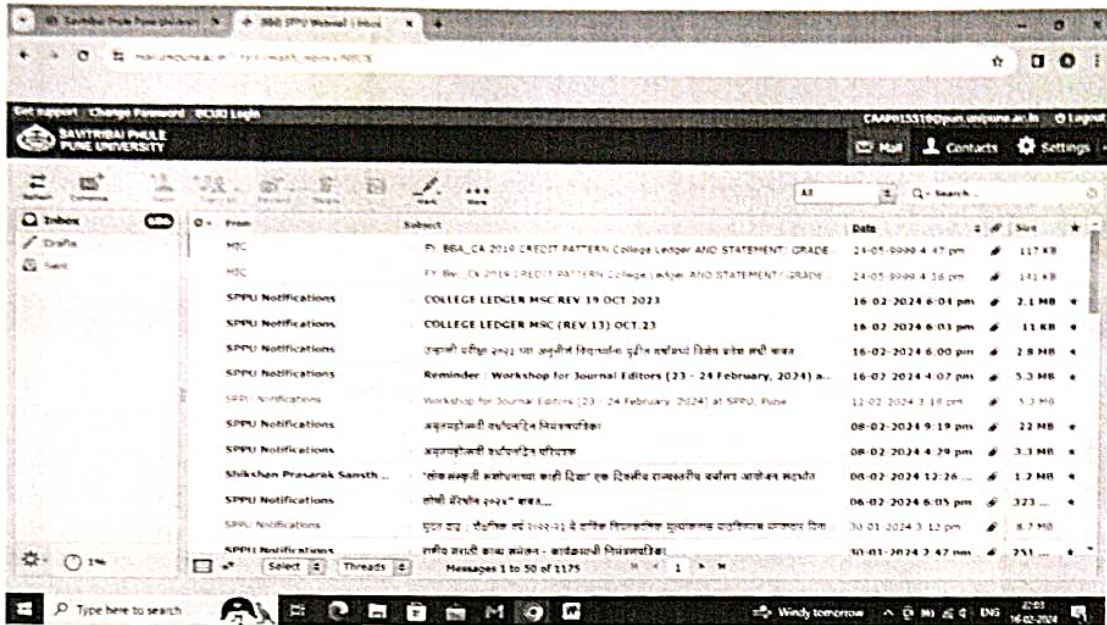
Get support Change Password BCUD Login
SAVITRIBAI PHULE PUNE UNIVERSITY
CAAPH15510@pun.unipune.ac.in Logout
Mail Contacts Settings

All Q- Search...

Inbox
Drafts
Sent

| From | Subject | Date | Size |
|---|---|---|---|
| MSC | Fr: BBA_CA 2019 CREDIT PATTERN College Ledger AND STATEMENT GRADE | 24-05-9999 4:47 pm | 117 KB |
| MSC | Fr: Bsc_CA 2019 CREDIT PATTERN College Ledger AND STATEMENT GRADE | 24-05-9999 4:36 pm | 141 KB |
| SPPU Notifications | COLLEGE LEDGER MSC REV 19 OCT 2023 | 16-02-2024 6:04 pm | 2.1 MB |
| SPPU Notifications | COLLEGE LEDGER MSC (REV 13) OCT.23 | 16-02-2024 6:03 pm | 11 KB |
| SPPU Notifications | उन्हाळी परीक्षा २०२२ पास अनुत्तीर्ण विद्यार्थ्यांना पुढील वर्षामध्ये विशेष प्रवेश संधी बाबत | 16-02-2024 6:00 pm | 2.8 MB |
| SPPU Notifications | Reminder : Workshop for Journal Editors (23 - 24 February, 2024) a... | 16-02-2024 4:07 pm | 5.3 MB |
| SPPU Notifications | Workshop for Journal Editors (23 - 24 February, 2024) at SPPU, Pune | 12-02-2024 3:18 pm | 5.3 MB |
| SPPU Notifications | अनुसूचीजाती वर्धापनदिन नियमपत्रिका | 08-02-2024 9:19 pm | 22 MB |
| SPPU Notifications | अनुसूचीजाती वर्धापनदिन परिपत्रक | 08-02-2024 4:29 pm | 3.3 MB |
| Shikshan Prasarak Sansth... | 'लोकसंस्कृती कशोधनाच्या काही दिशा' एक दिवसीय राज्यस्तरीय चर्चासत्र आयोजन संदर्भात | 08-02-2024 12:26 ... | 1.2 MB |
| SPPU Notifications | शोधी मॅरेथॉन २०२४" बाबत... | 06-02-2024 6:05 pm | 323 ... |
| SPPU Notifications | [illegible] | 30-01-2024 3:12 pm | 8.7 MB |
| SPPU Notifications | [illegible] मराठी काव्य संमेलन - कार्यक्रमाची निमंत्रणपत्रिका | 30-01-2024 2:47 pm | 251 ... |

1%
Select Threads Messages 1 to 50 of 1175 1

Type here to search
Windy tomorrow ENG 16-02-2024